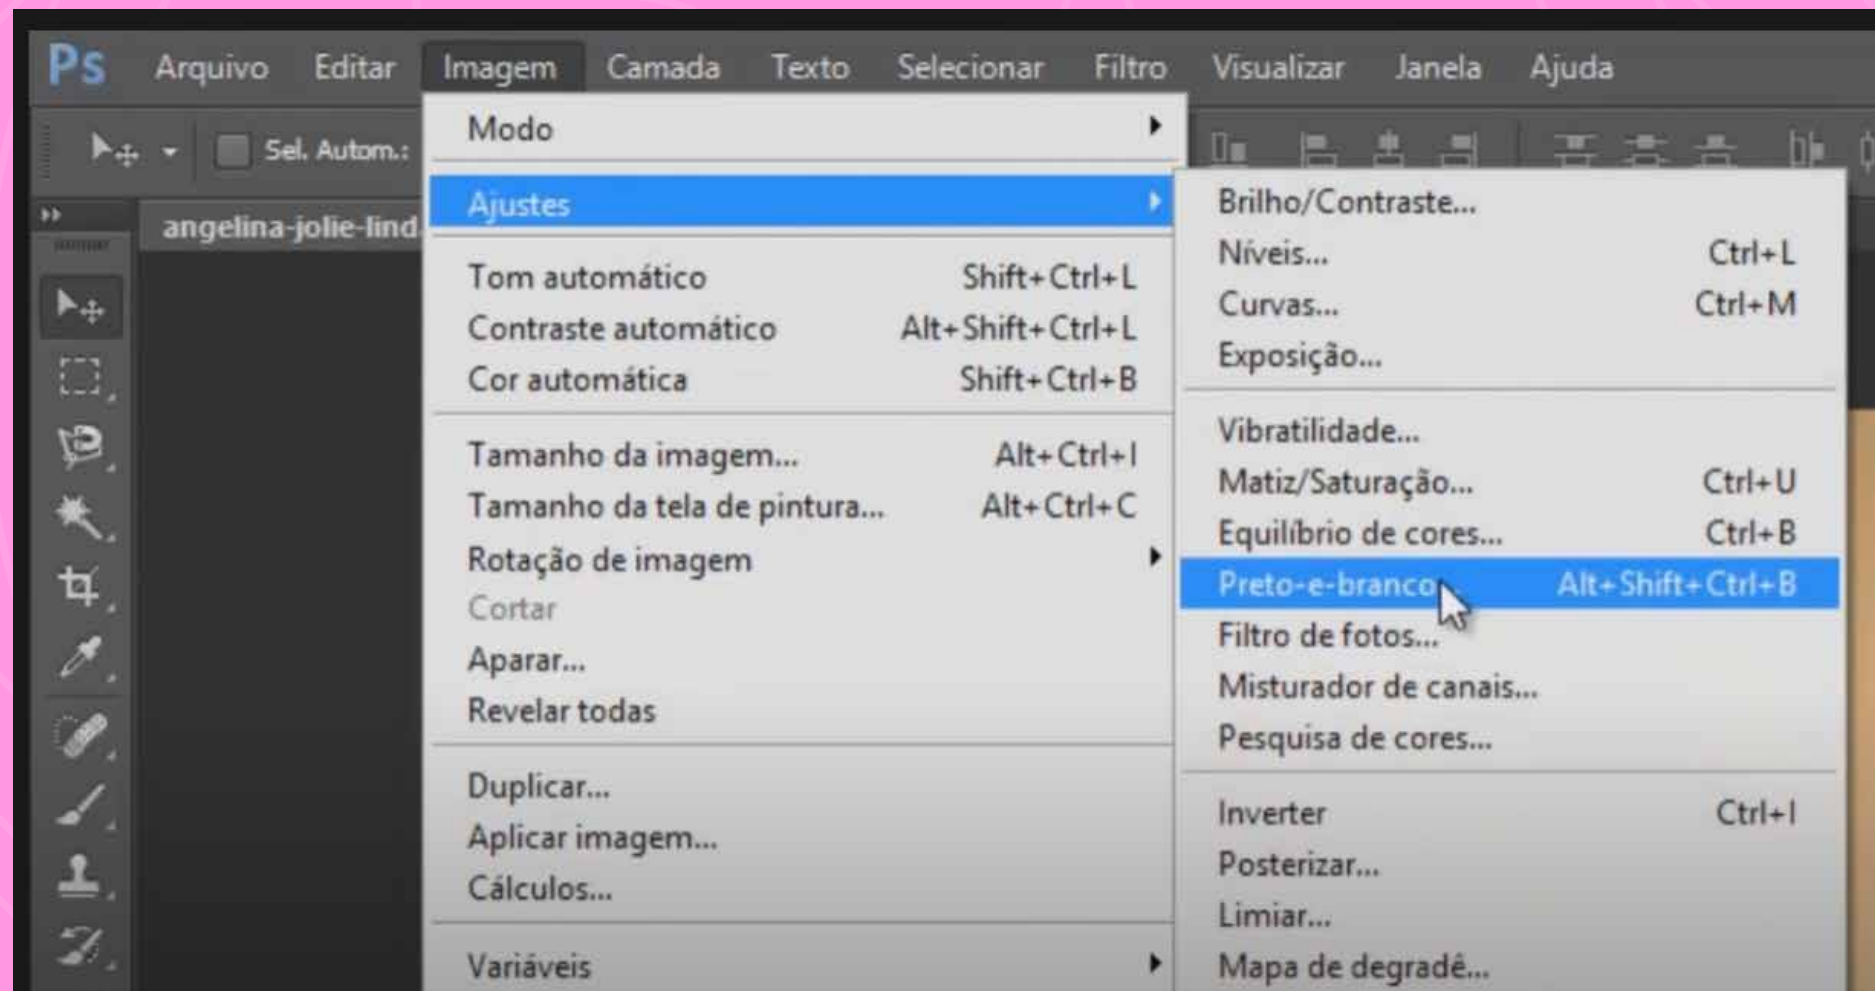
Ps Arquivo Editar Imagem Camada Texto Selecionar Filtro Visualizar Janela Ajuda

Sel. Autom.:

angelina-jolie-lind

Modo

Ajustes

Tom automático Shift+Ctrl+L
Contraste automático Alt+Shift+Ctrl+L
Cor automática Shift+Ctrl+B

Tamanho da imagem... Alt+Ctrl+I
Tamanho da tela de pintura... Alt+Ctrl+C
Rotação de imagem
Cortar
Aparar...
Revelar todas

Duplicar...
Aplicar imagem...
Cálculos...

Variáveis

Brilho/Contraste...
Níveis... Ctrl+L
Curvas... Ctrl+M
Exposição...

Vibratilidade...
Matiz/Saturação... Ctrl+U
Equilíbrio de cores... Ctrl+B
Preto-e-branco... Alt+Shift+Ctrl+B
Filtro de fotos...
Misturador de canais...
Pesquisa de cores...

Inverter Ctrl+I
Posterizar...
Limiar...
Mapa de degradê...